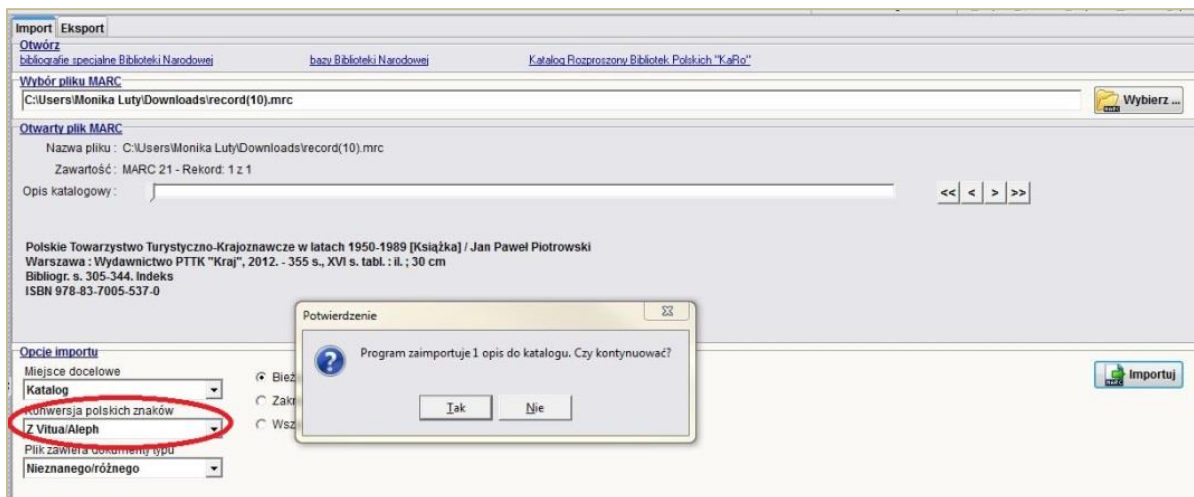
Import Eksport

Otwórz

bibliografie specjalne Biblioteki Narodowej bazy Biblioteki Narodowej Katalog Rozproszony Bibliotek Polskich "KaRo"

Wybór pliku MARC

C:\Users\Monika Luty\Downloads\record(10).mrc

Wybierz ...

Otwarty plik MARC

Nazwa pliku : C:\Users\Monika Luty\Downloads\record(10).mrc

Zawartość : MARC 21 - Rekord: 1 z 1

Opis katalogowy :

<< < > >>

Polskie Towarzystwo Turystyczno-Krajoznawcze w latach 1950-1989 [Książka] / Jan Paweł Piotrowski
Warszawa : Wydawnictwo PTTK "Kraj", 2012. - 355 s., XVI s. tabl. : il. ; 30 cm
Bibliogr. s. 305-344. Indeks
ISBN 978-83-7005-537-0

Potwierdzenie

Program zaimportuje 1 opis do katalogu. Czy kontynuować?

Tak Nie

Opcje importu

Miejsce docelowe

Katalog

Bież

Zakr

Konwersja polskich znaków

Z Vitua/Aleph

Wsz

Plik zawiera dokumenty typu

Nieznanego/różnego

Importuj